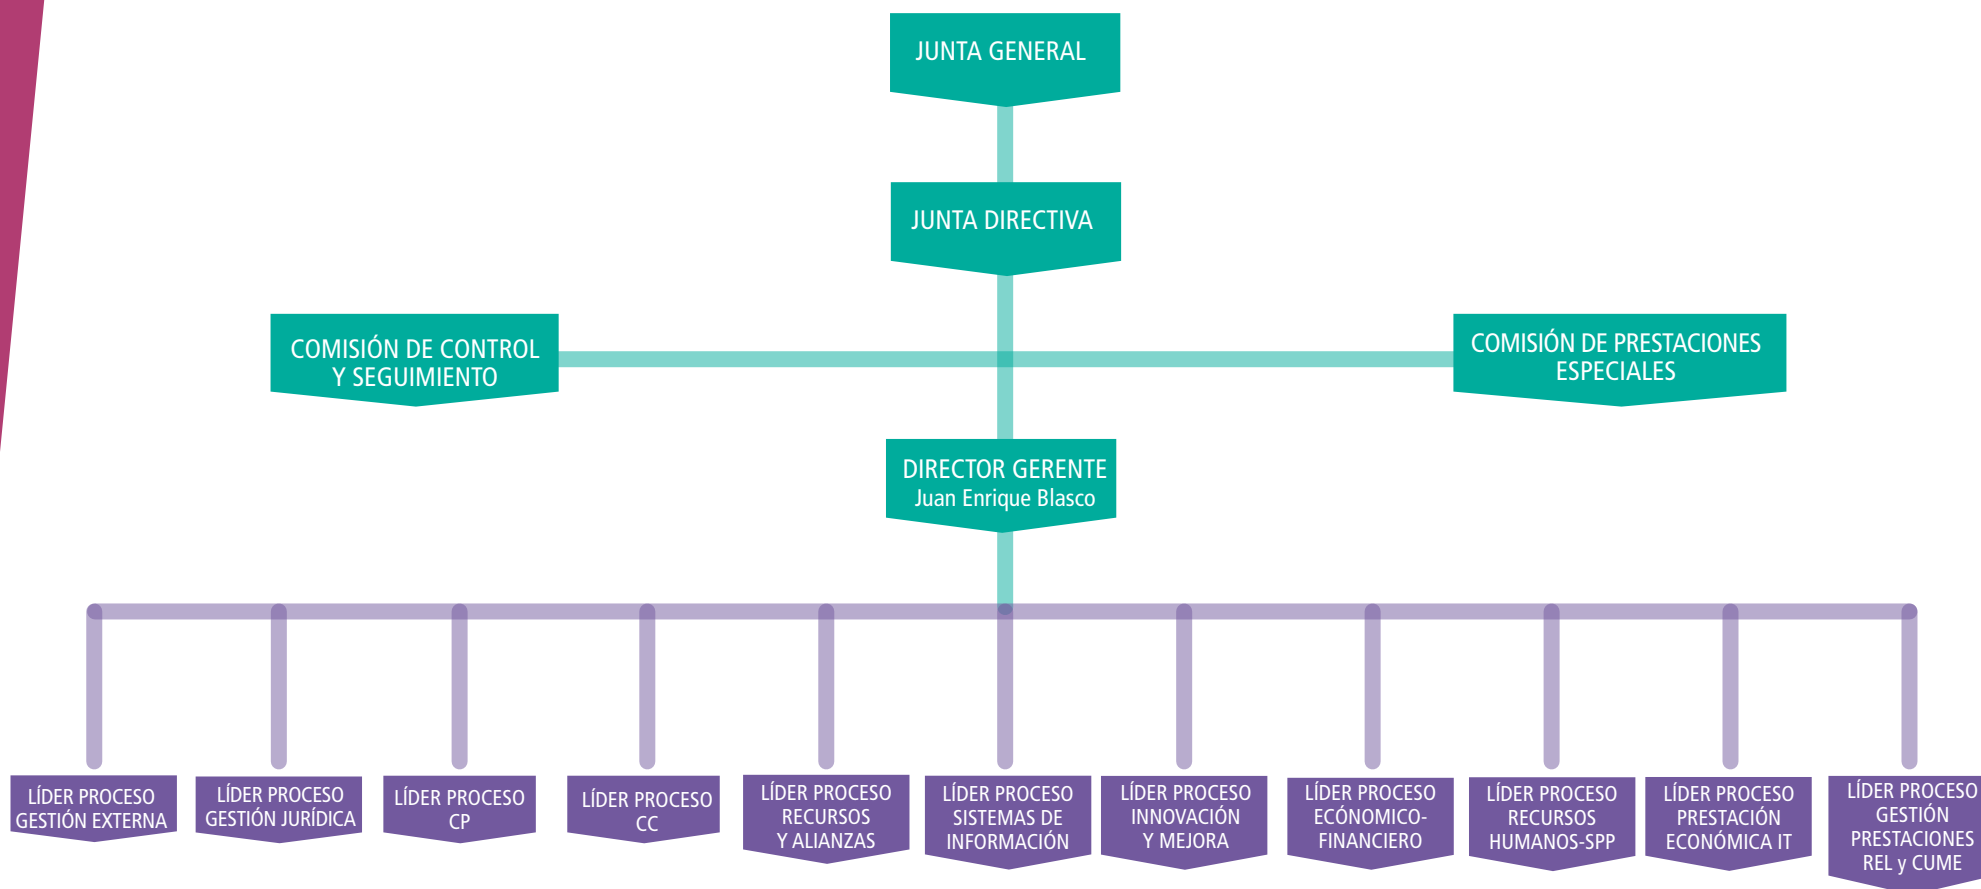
JUNTA GENERAL

JUNTA DIRECTIVA

COMISIÓN DE CONTROL Y SEGUIMIENTO

COMISIÓN DE PRESTACIONES ESPECIALES

DIRECTOR GERENTE
Juan Enrique Blasco

LÍDER PROCESO GESTIÓN EXTERNA

LÍDER PROCESO GESTIÓN JURÍDICA

LÍDER PROCESO CP

LÍDER PROCESO CC

LÍDER PROCESO RECURSOS Y ALIANZAS

LÍDER PROCESO SISTEMAS DE INFORMACIÓN

LÍDER PROCESO INNOVACIÓN Y MEJORA

LÍDER PROCESO ECÓNOMICO-FINANCIERO

LÍDER PROCESO RECURSOS HUMANOS-SPP

LÍDER PROCESO PRESTACIÓN ECONÓMICA IT

LÍDER PROCESO GESTIÓN PRESTACIONES REL y CUME